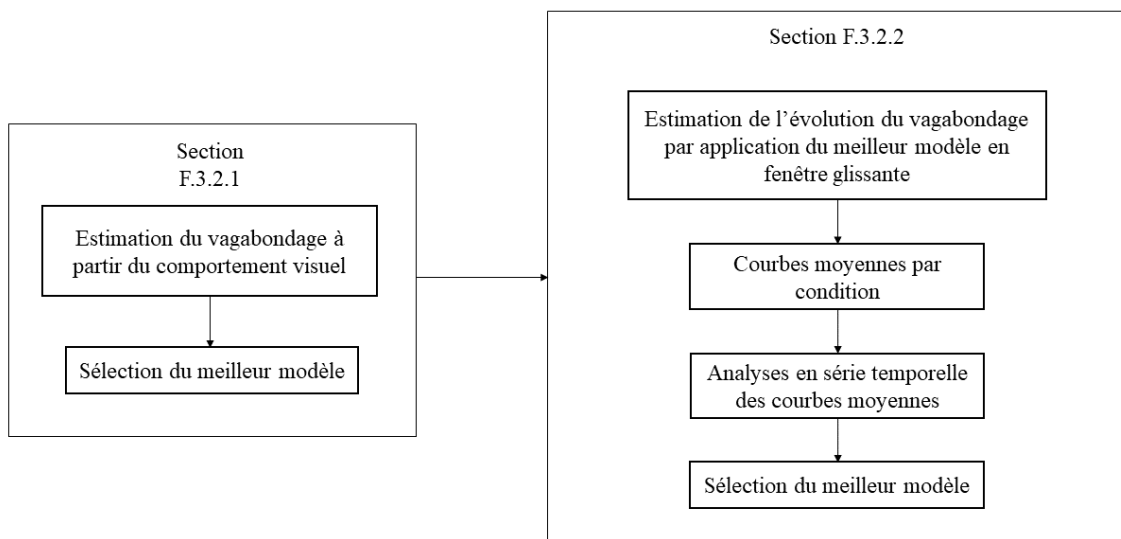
Section F.3.2.1

Estimation du vagabondage à partir du comportement visuel

Sélection du meilleur modèle

Section F.3.2.2

Estimation de l'évolution du vagabondage par application du meilleur modèle en fenêtre glissante

Courbes moyennes par condition

Analyses en série temporelle des courbes moyennes

Sélection du meilleur modèle